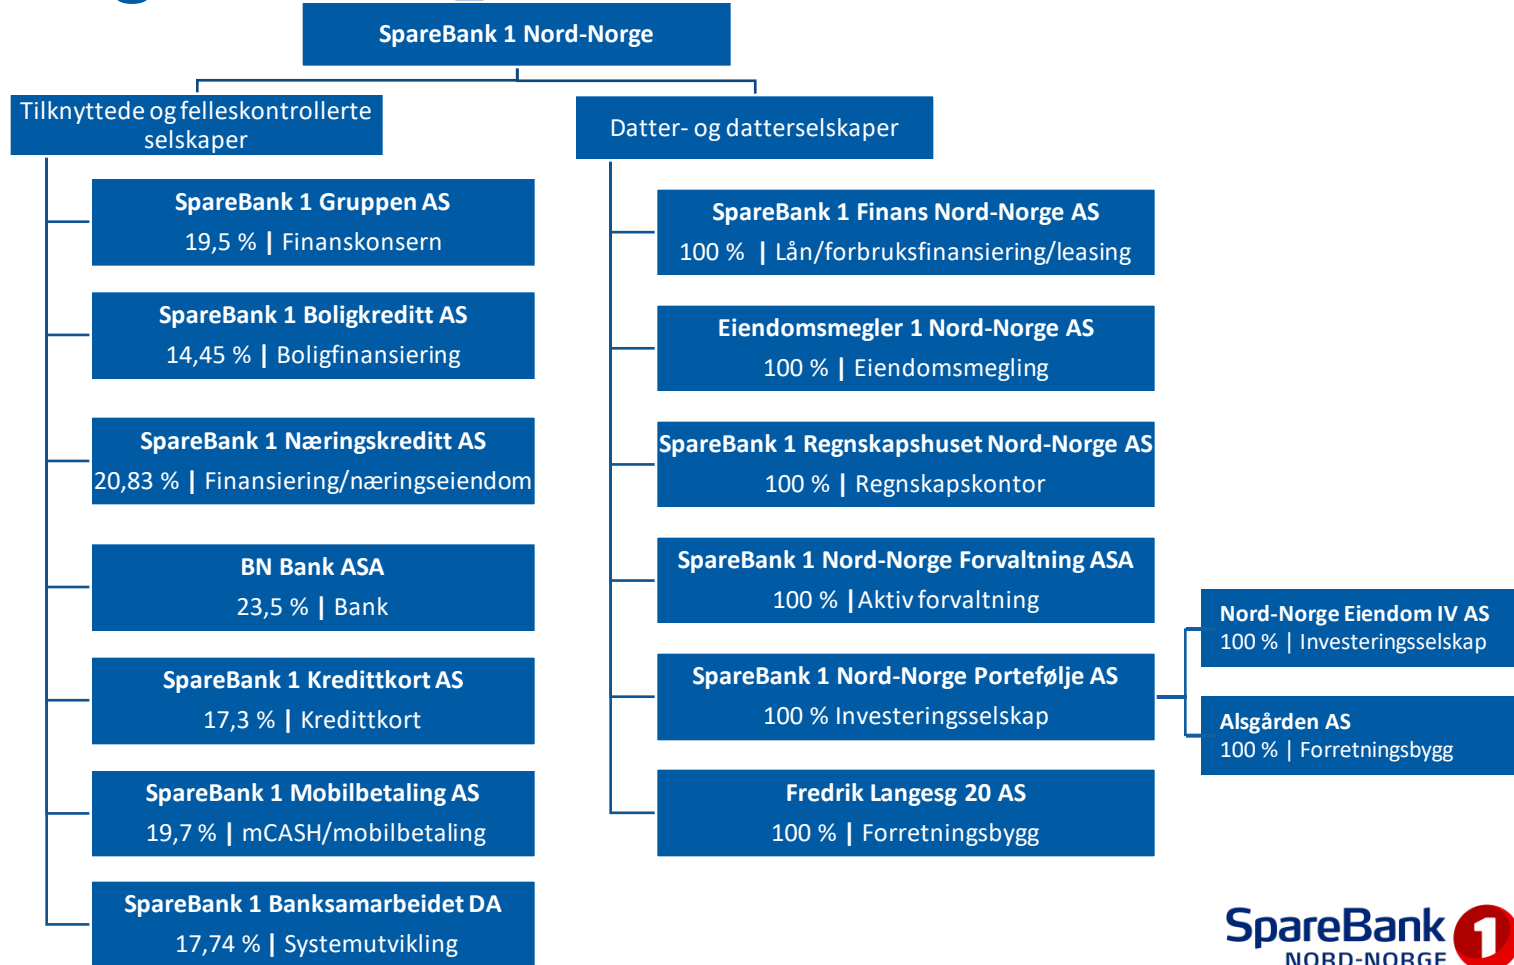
SpareBank 1 Nord-Norge

Tilknyttede og felleskontrollerte selskaper

Datter- og datterselskaper

SpareBank 1 Gruppen AS
19,5 % | Finanskonsern

SpareBank 1 Boligkreditt AS
14,45 % | Boligfinansiering

SpareBank 1 Næringskreditt AS
20,83 % | Finansiering/næringseiendom

BN Bank ASA
23,5 % | Bank

SpareBank 1 Kredittkort AS
17,3 % | Kredittkort

SpareBank 1 Mobilbetaling AS
19,7 % | mCASH/mobilbetaling

SpareBank 1 Banksamarbeidet DA
17,74 % | Systemutvikling

SpareBank 1 Finans Nord-Norge AS
100 % | Lån/forbruksfinansiering/leasing

Eiendomsmegler 1 Nord-Norge AS
100 % | Eiendomsmegling

SpareBank 1 Regnskapshuset Nord-Norge AS
100 % | Regnskapskontor

SpareBank 1 Nord-Norge Forvaltning ASA
100 % | Aktiv forvaltning

SpareBank 1 Nord-Norge Portefølje AS
100 % Investeringsselskap

Fredrik Langesg 20 AS
100 % | Forretningsbygg

Nord-Norge Eiendom IV AS
100 % | Investeringsselskap

Alsgården AS
100 % | Forretningsbygg

SpareBank 1
NORD-NORGE